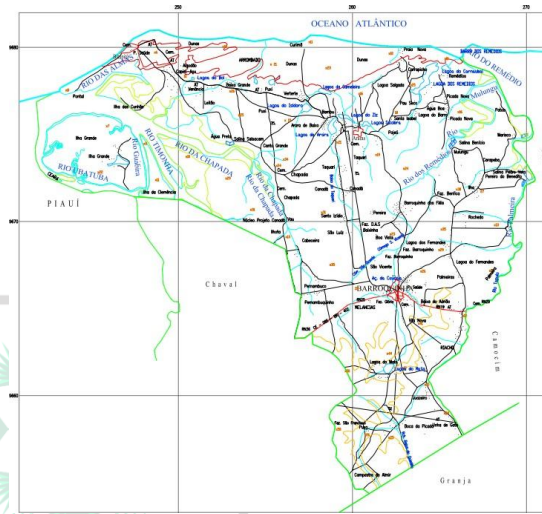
250
260
270
OCEANO ATLÂNTICO
9680
RIO DAS ALMAS
RIO DO REMÉDIO
BARRA DOS REMÉDIOS
Lagoa do Mel
ARROMBADO
Dunas
Curimã
Dunas
Lagoa da Gameleira
Lagoa do Zé
Lagoa do Junco
Lagoa Salgada
Lagoa dos Remédios
Pontal
Ilha dos Carrápe
Ilha Grande
RIO TIMONHA
Rio Ubatuba
RIO DA CHAPADA
RIO UBATUBA
Ilha Grande
Ilha da Chaminé
PIAUÍ
9670
Rio Chapada
Rio da Chapada
Rio dos Remédios
Rio
Mulungu
Rio Palmeira
Chapada
Conceição
Caboatã
Santo Izidio
São Luiz
Cabeceira
Núcleo Projeto Conceição
Chaval
Lagoa dos Fernandes
São Vicente
BARROQUINHA
Pernambuquinho
MELANCIAS
Lagoa do Mato
Palmeiras
Camocim
9660
Granja
Boca do Picadão
Campestre do Alexo